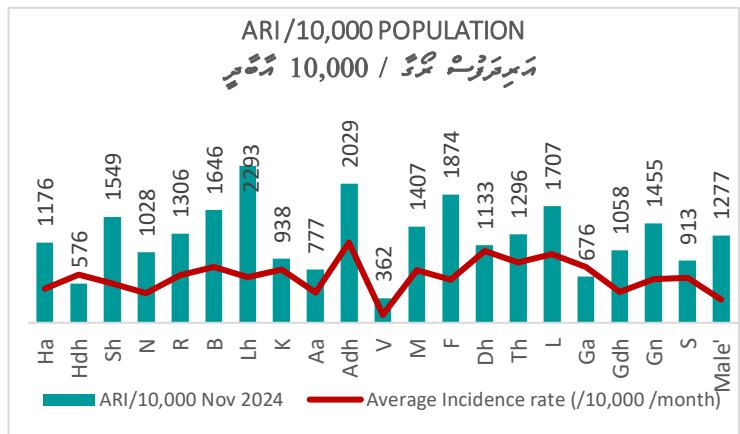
ARI /10,000 POPULATION
އޭއާރުއައި 10,000 / އާބާދީ

1176
576
1549
1028
1306
1646
2293
938
777
2029
362
1407
1874
1133
1296
1707
676
1058
1455
913
1277

Ha Hdh Sh N R B Lh K Aa Adh V M F Dh Th L Ga Gdh Gn S Male'

ARI/10,000 Nov 2024
Average Incidence rate (/10,000 /month)